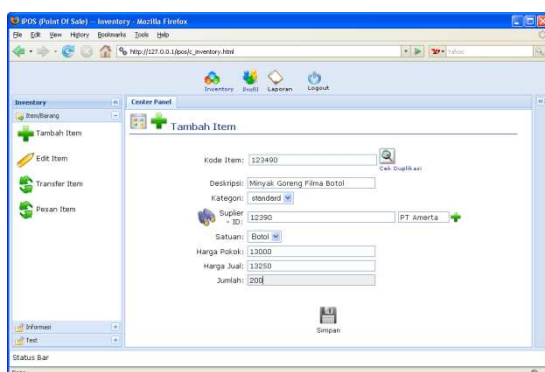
iPOS (Point Of Sale) - Inventory - Mozilla Firefox

File Edit View History Bookmarks Tools Help

http://127.0.0.1/ipos/c_inventory.html

Yahoo

Inventory Profil Laporan Logout

Inventory

Item/Barang

Tambah Item

Edit Item

Transfer Item

Pesan Item

Informasi

Test

Center Panel

Tambah Item

Kode Item: 123490

Cek Duplikasi

Deskripsi: Minyak Goreng Filma Botol

Kategori: standard

Suplier - ID: 12390 PT Amerta

Satuan: Botol

Harga Pokok: 13000

Harga Jual: 13250

Jumlah: 200

Simpan

Status Bar

Done